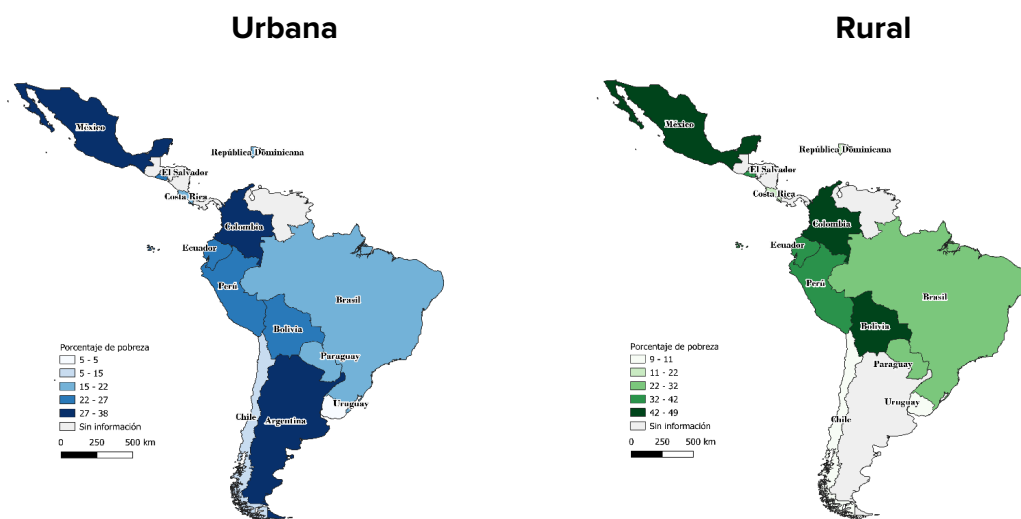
Urbana

México
República Dominicana
El Salvador
Costa Rica
Colombia
Ecuador
Perú
Brasil
Bolivia
Paraguay
Uruguay
Chile
Argentina

Porcentaje de pobreza
5 - 5
5 - 15
15 - 22
22 - 27
27 - 38
Sin información
0 250 500 km

Rural

México
República Dominicana
El Salvador
Costa Rica
Colombia
Ecuador
Perú
Brasil
Bolivia
Paraguay
Uruguay
Chile

Porcentaje de pobreza
9 - 11
11 - 22
22 - 32
32 - 42
42 - 49
Sin información
0 250 500 km